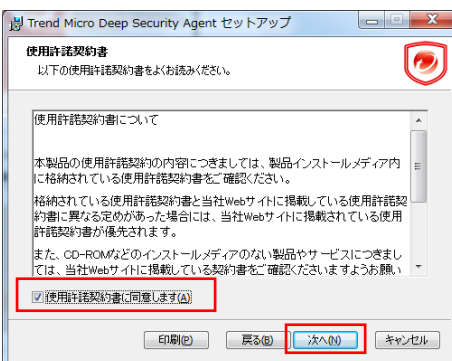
Trend Micro Deep Security Agent セットアップ

使用許諾契約書

以下の使用許諾契約書をよくお読みください。

使用許諾契約書について

本製品の使用許諾契約の内容につきましては、製品インストールメディア内に格納されている使用許諾契約書をご確認ください。

格納されている使用許諾契約書と当社Webサイトに掲載している使用許諾契約書に異なる定めがあった場合には、当社Webサイトに掲載されている使用許諾契約書が優先されます。

また、CD-ROMなどのインストールメディアのない製品やサービスにつきましては、当社Webサイトに掲載している契約書をご確認くださいますようお願い

使用許諾契約書に同意します(A)

印刷(P)

戻る(B)

次へ(N)

キャンセル